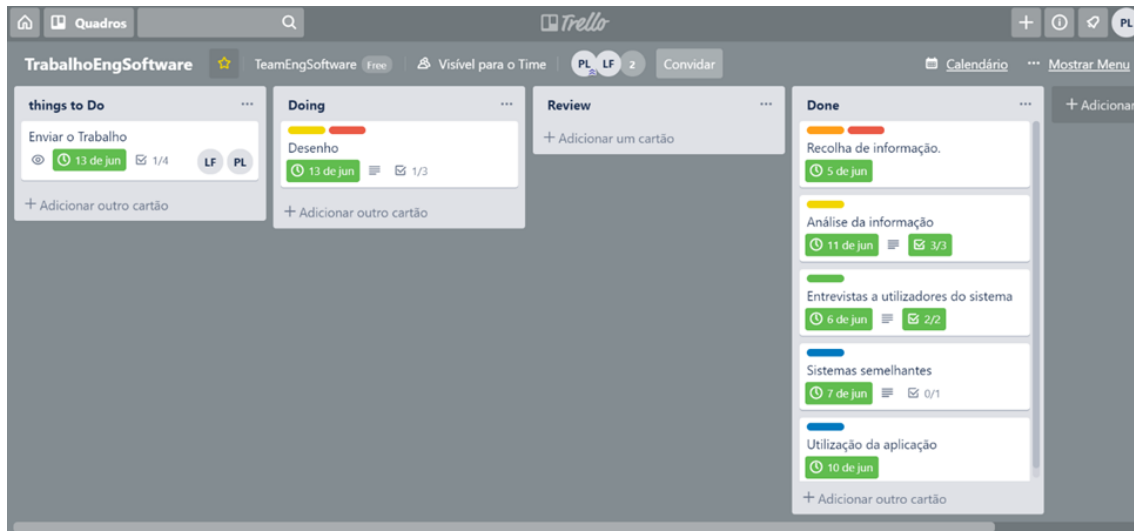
Quadros

Trello

PL

TrabalhoEngSoftware

TeamEngSoftware Free

Visível para o Time

PL LF 2

Convidar

Calendário

Mostrar Menu

things to Do

Enviar o Trabalho

13 de jun 1/4 LF PL

+ Adicionar outro cartão

Doing

Desenho

13 de jun 1/3

+ Adicionar outro cartão

Review

+ Adicionar um cartão

Done

Recolha de informação.

5 de jun

Análise da informação

11 de jun 3/3

Entrevistas a utilizadores do sistema

6 de jun 2/2

Sistemas semelhantes

7 de jun 0/1

Utilização da aplicação

10 de jun

+ Adicionar outro cartão

+ Adicionar